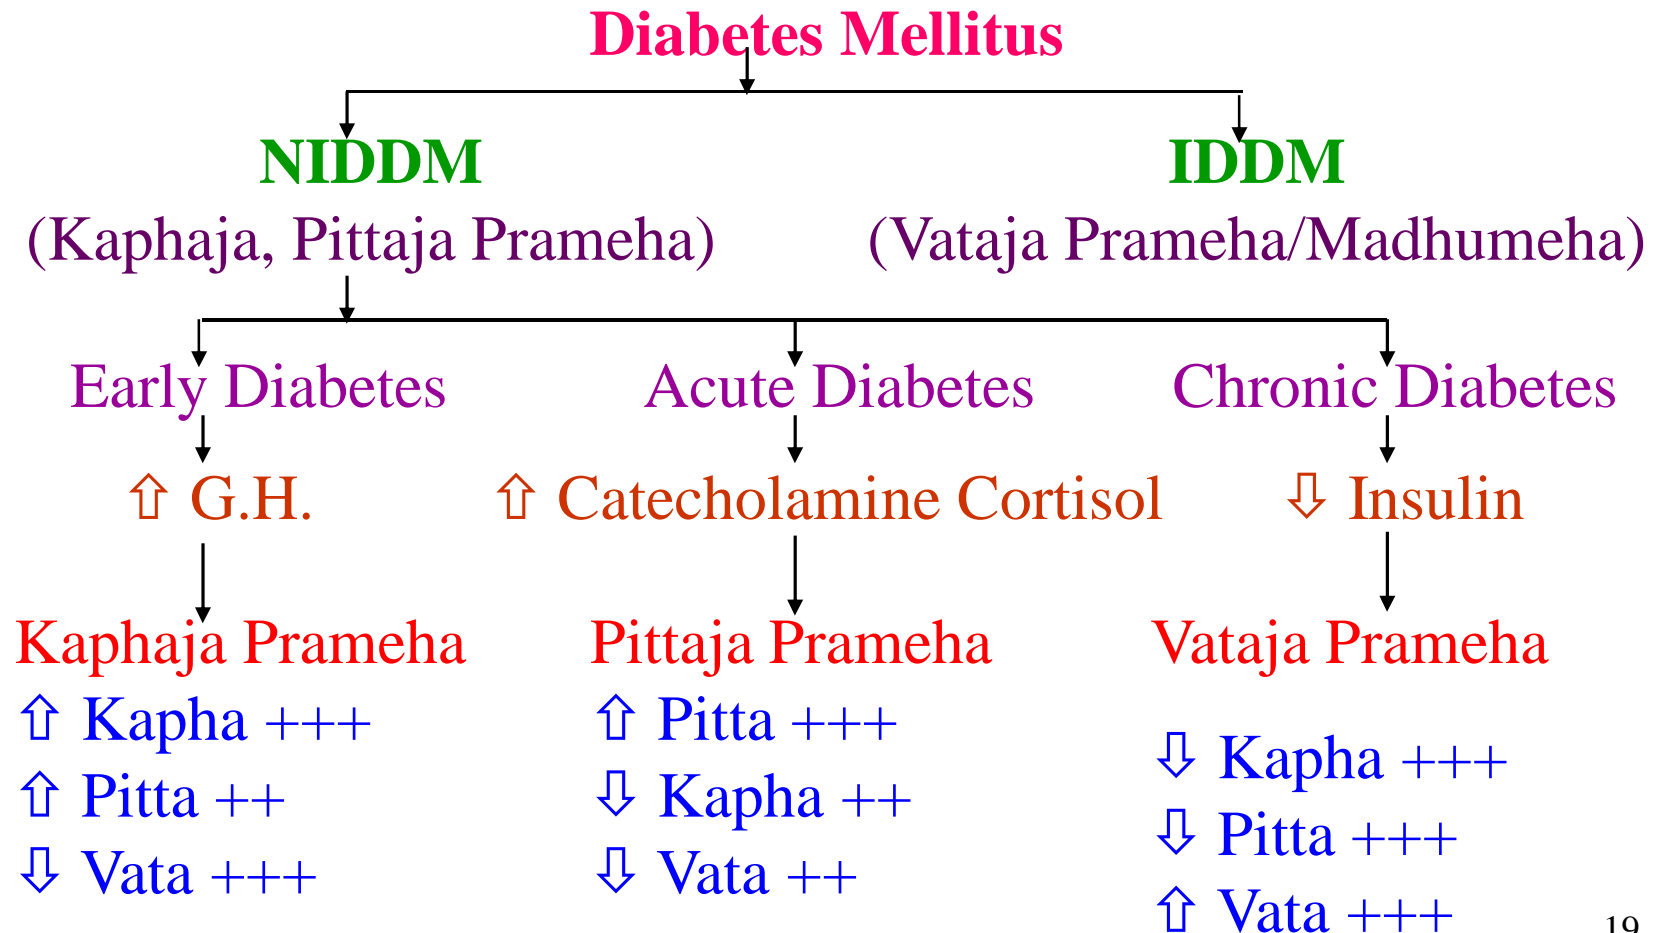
Diabetes Mellitus

NIDDM
(Kaphaja, Pittaja Prameha)

IDDM
(Vataja Prameha/Madhumeha)

Early Diabetes
⇧ G.H.
Kaphaja Prameha
⇧ Kapha +++
⇧ Pitta ++
⇩ Vata +++

Acute Diabetes
⇧ Catecholamine Cortisol
Pittaja Prameha
⇧ Pitta +++
⇩ Kapha ++
⇩ Vata ++

Chronic Diabetes
⇩ Insulin
Vataja Prameha
⇩ Kapha +++
⇩ Pitta +++
⇧ Vata +++

19